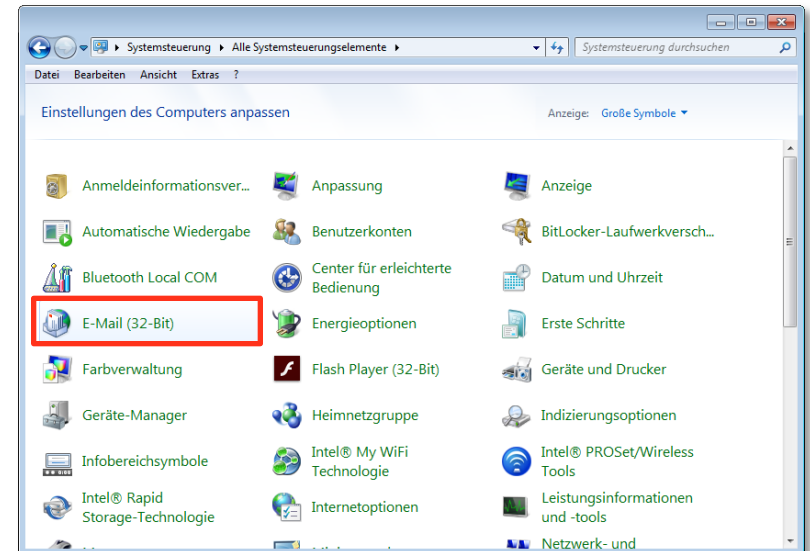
Systemsteuerung ▸ Alle Systemsteuerungselemente ▸

Systemsteuerung durchsuchen

Datei Bearbeiten Ansicht Extras ?

Einstellungen des Computers anpassen

Anzeige: Große Symbole ▾

Anmeldeinformationsver...

Anpassung

Anzeige

Automatische Wiedergabe

Benutzerkonten

BitLocker-Laufwerkversch...

Bluetooth Local COM

Center für erleichterte Bedienung

Datum und Uhrzeit

E-Mail (32-Bit)

Energieoptionen

Erste Schritte

Farbverwaltung

Flash Player (32-Bit)

Geräte und Drucker

Geräte-Manager

Heimnetzgruppe

Indizierungsoptionen

Infobereichsymbole

Intel® My WiFi Technologie

Intel® PROSet/Wireless Tools

Intel® Rapid Storage-Technologie

Internetoptionen

Leistungsinformationen und -tools

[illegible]

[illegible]

Netzwerk- und